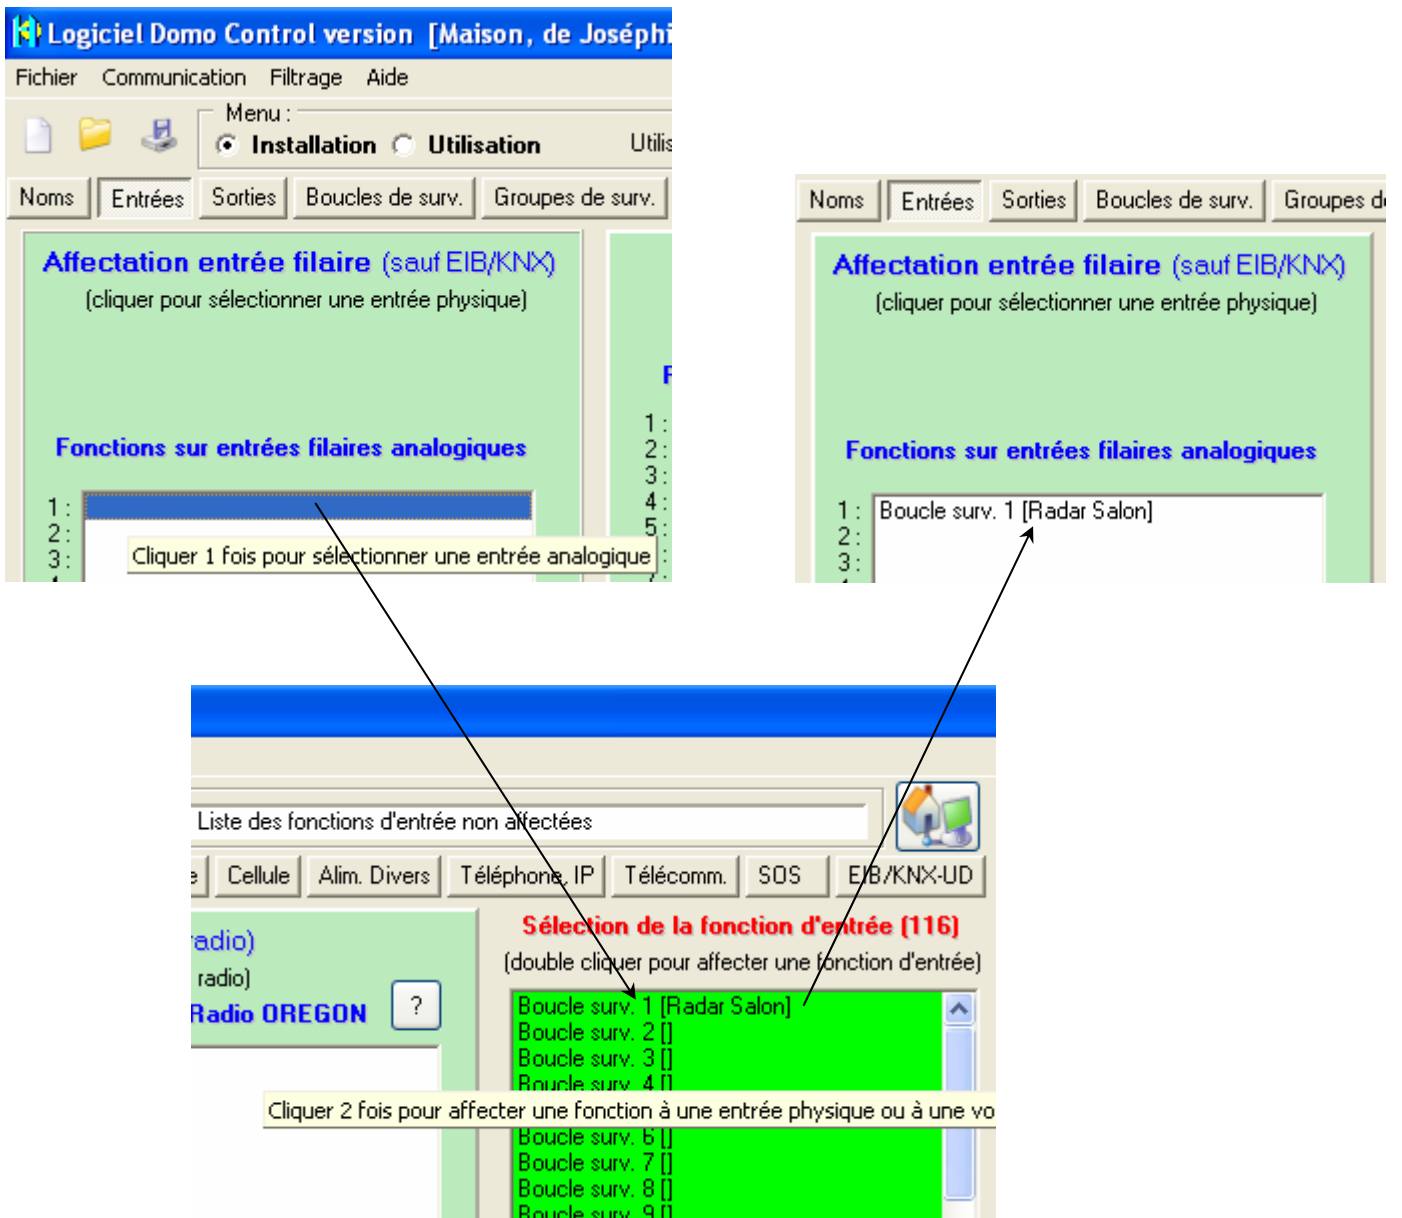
Logiciel Domo Control version [Maison, de Joséphi

Fichier Communication Filtrage Aide

Menu :
Installation Utilisation

Utilis

Noms Entrées Sorties Boucles de surv. Groupes de surv.

Affectation entrée filaire (sauf EIB/KNX)
(cliquer pour sélectionner une entrée physique)

Fonctions sur entrées filaires analogiques

1 :
2 :
3 :

Cliquer 1 fois pour sélectionner une entrée analogique

F
1 :
2 :
3 :
4 :
5 :

Noms Entrées Sorties Boucles de surv. Groupes d

Affectation entrée filaire (sauf EIB/KNX)
(cliquer pour sélectionner une entrée physique)

Fonctions sur entrées filaires analogiques

1 : Boucle surv. 1 [Radar Salon]
2 :
3 :

Liste des fonctions d'entrée non affectées

e Cellule Alim. Divers Téléphone, IP Télécomm. SOS EIB/KNX-UD

radio)
radio)
Radio OREGON ?

Sélection de la fonction d'entrée (116)
(double cliquer pour affecter une fonction d'entrée)

Boucle surv. 1 [Radar Salon]
Boucle surv. 2 []
Boucle surv. 3 []
Boucle surv. 4 []
Cliquer 2 fois pour affecter une fonction à une entrée physique ou à une vo
Boucle surv. 6 []
Boucle surv. 7 []
Boucle surv. 8 []
Boucle surv. 9 []